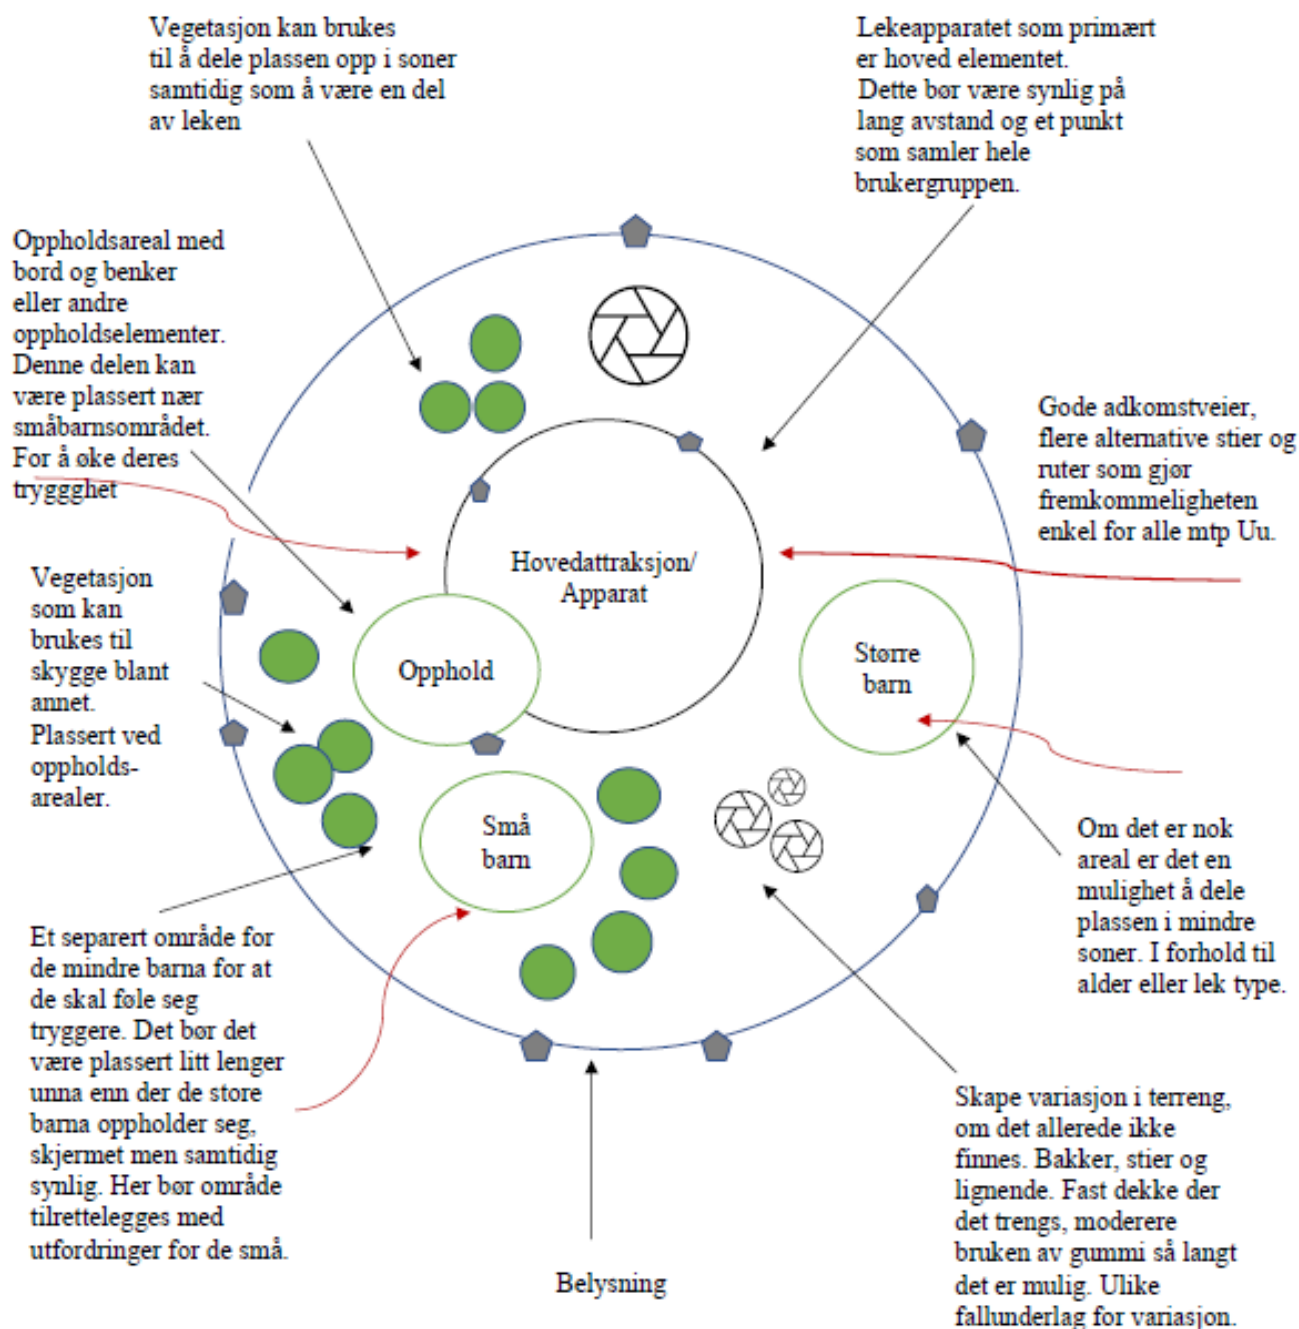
Vegetasjon kan brukes til å dele plassen opp i soner samtidig som å være en del av leken

Lekeapparatet som primært er hoved elementet. Dette bør være synlig på lang avstand og et punkt som samler hele brukergruppen.

Oppholdsareal med bord og benker eller andre oppholdselementer. Denne delen kan være plassert nær småbarnsområdet. For å øke deres trygghet

Gode adkomstveier, flere alternative stier og ruter som gjør fremkommeligheten enkel for alle mtp Uu.

Hovedattraksjon/ Apparat

Vegetasjon som kan brukes til skygge blant annet. Plassert ved oppholds-arealer.

Opphold

Større barn

Små barn

Om det er nok areal er det en mulighet å dele plassen i mindre soner. I forhold til alder eller lek type.

Et separert område for de mindre barna for at de skal føle seg tryggere. Det bør det være plassert litt lenger unna enn der de store barna oppholder seg, skjermet men samtidig synlig. Her bør område tilrettelegges med utfordringer for de små.

Belysning

Skape variasjon i terreng, om det allerede ikke finnes. Bakker, stier og lignende. Fast dekke der det trengs, moderere bruken av gummi så langt det er mulig. Ulike fallunderlag for variasjon.